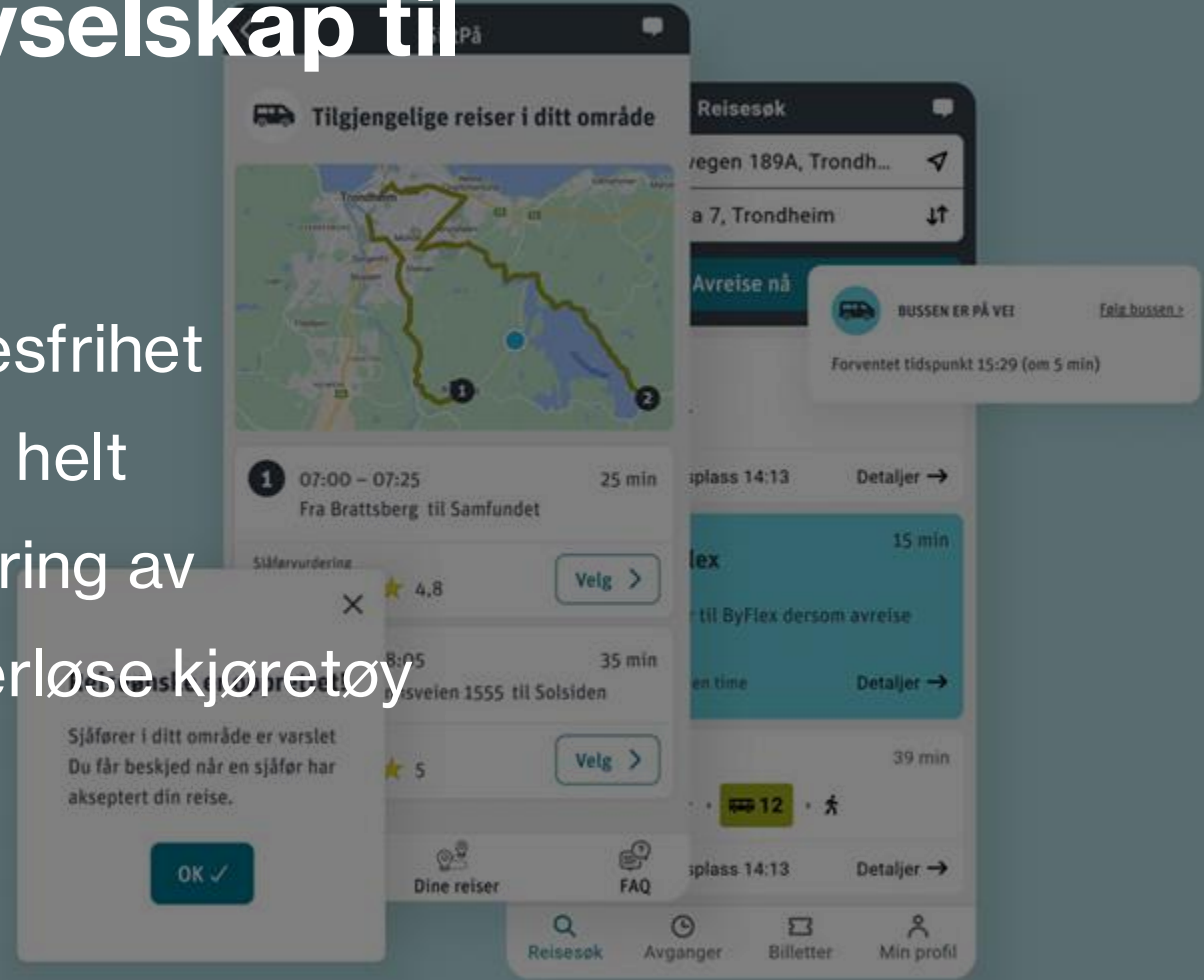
vselskap til

esfrihet

helt

ring av

erløse kjøretøy

På

Tilgjengelige reiser i ditt område

Trondheim

1

2

1 07:00 – 07:25 25 min
Fra Brattsberg til Samfundet

Sjåførvurdering
4,8
Velg >

8:05 35 min
veien 1555 til Solsiden

5
Velg >

Dine reiser
FAQ

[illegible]
Sjåfører i ditt område er varslet
Du får beskjed når en sjåfør har akseptert din reise.

OK ✓

Reisesøk

vegen 189A, Trondh...

a 7, Trondheim

Avreise nå

BUSSEN ER PÅ VEI
Følg bussen >
Forventet tidspunkt 15:29 (om 5 min)

splass 14:13
Detaljer →

15 min
lex
r til ByFlex dersom avreise
en time
Detaljer →

39 min
12

splass 14:13
Detaljer →

Reisesøk
Avganger
Billetter
Min profil